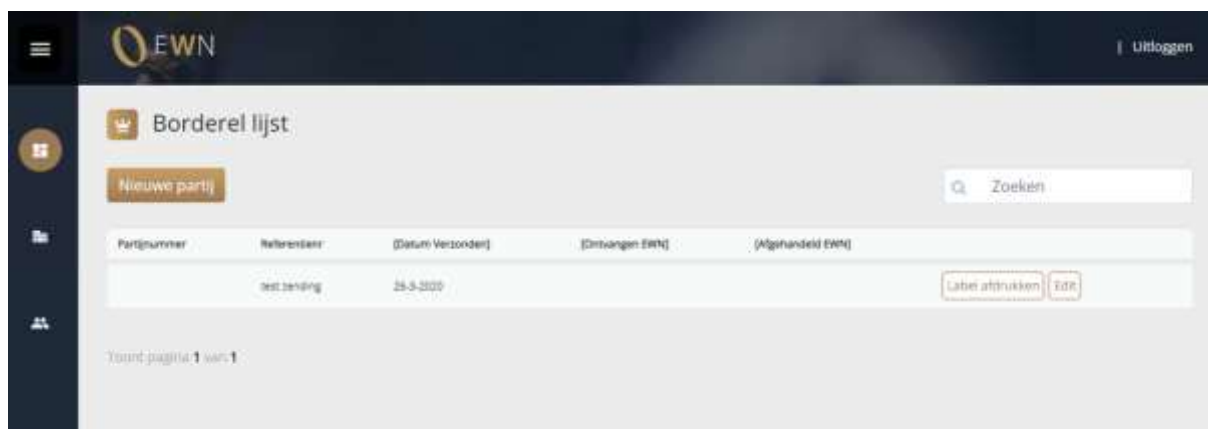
EWN

| Uitloggen

Borderel lijst

Nieuwe partij

Zoeken

| Partijnummer | Referentienr | [Datum Verzonden] | [Ontvangen EWN] | [Afgehandeld EWN] | |
|---|---|---|---|---|---|
| | test zending | 25-3-2020 | | | Label afdrukken Edit |

Toont pagina 1 van 1